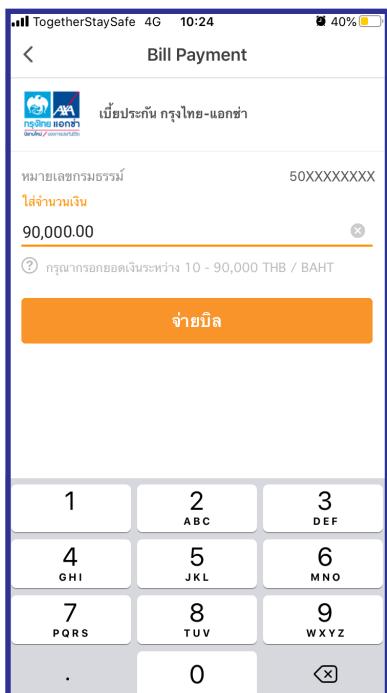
TogetherStaySafe 4G 10:24 40%

Bill Payment

AXA
กรุงไทย แอกซ่า

เบี้ยประกัน กรุงไทย-แอกซ่า

หมายเลขกรมธรรม์ 50XXXXXXXX

ใส่จำนวนเงิน

90,000.00

กรุณากรอกยอดเงินระหว่าง 10 - 90,000 THB / BAHT

จ่ายบิล

1
2 ABC
3 DEF
4 GHI
5 JKL
6 MNO
7 PQRS
8 TUV
9 WXYZ
.
0